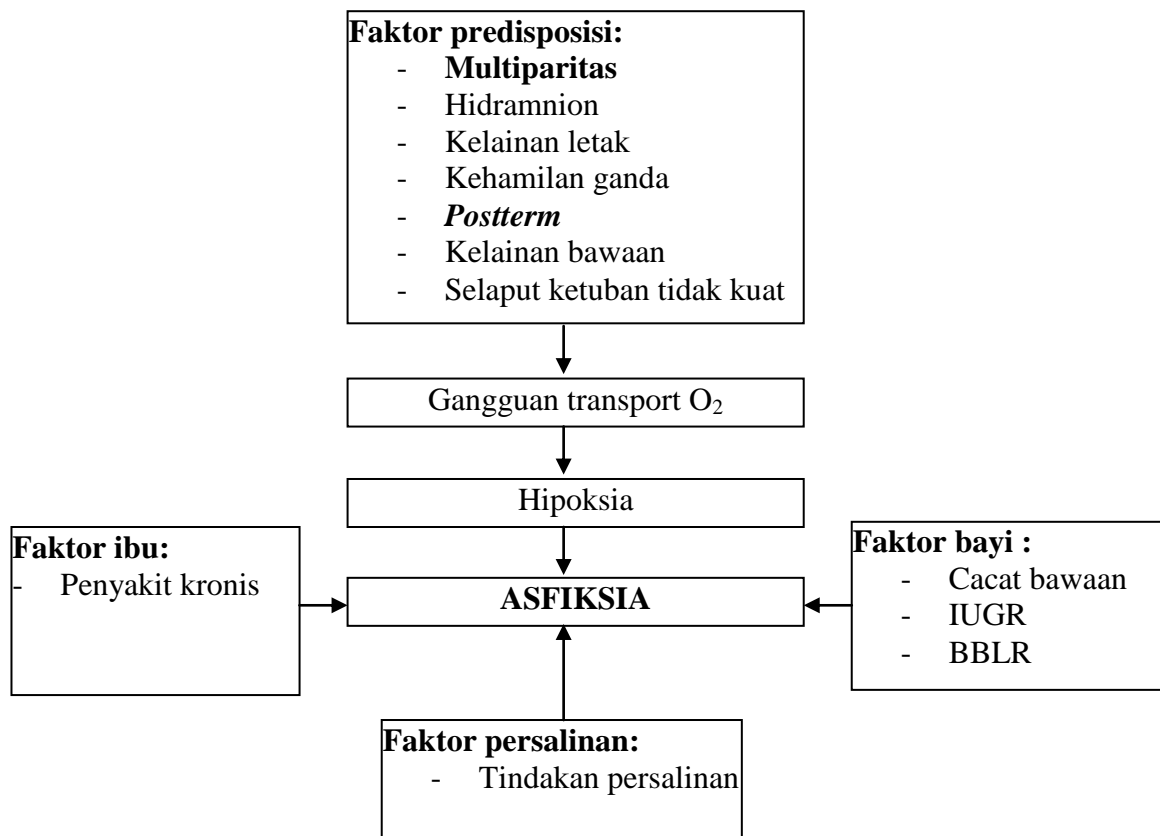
Faktor predisposisi:
- Multiparitas
- Hidramnion
- Kelainan letak
- Kehamilan ganda
- Postterm
- Kelainan bawaan
- Selaput ketuban tidak kuat

Gangguan transport $O_2$

Hipoksia

Faktor ibu:
- Penyakit kronis

ASFIKSIA

Faktor bayi :
- Cacat bawaan
- IUGR
- BBLR

Faktor persalinan:
- Tindakan persalinan